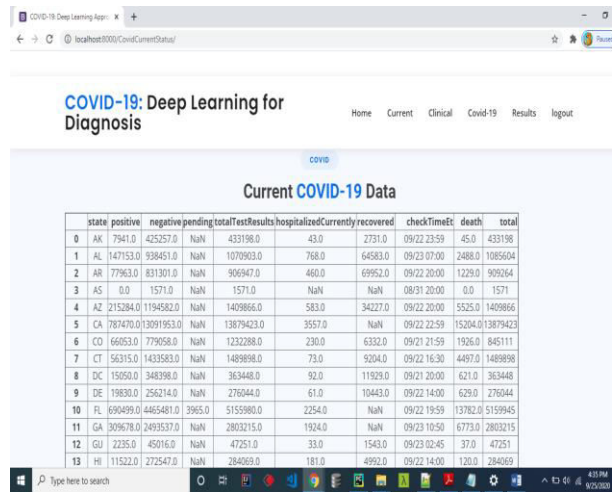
COVID-19: Deep Learning Appro ×  +

localhost:8000/CovidCurrentStatus/

COVID-19: Deep Learning for Diagnosis

Home  Current  Clinical  Covid-19  Results  logout

COVID

Current COVID-19 Data

| | state | positive | negative | pending | totalTestResults | hospitalizedCurrently | recovered | checkTimeEt | death | total |
|---|---|---|---|---|---|---|---|---|---|---|
| 0 | AK | 7941.0 | 425257.0 | NaN | 433198.0 | 43.0 | 2731.0 | 09/22 23:59 | 45.0 | 433198 |
| 1 | AL | 147153.0 | 938451.0 | NaN | 1070903.0 | 768.0 | 64583.0 | 09/23 07:00 | 2488.0 | 1085604 |
| 2 | AR | 77963.0 | 831301.0 | NaN | 906947.0 | 460.0 | 69952.0 | 09/22 20:00 | 1229.0 | 909264 |
| 3 | AS | 0.0 | 1571.0 | NaN | 1571.0 | NaN | NaN | 08/31 20:00 | 0.0 | 1571 |
| 4 | AZ | 215284.0 | 1194582.0 | NaN | 1409866.0 | 583.0 | 34227.0 | 09/22 20:00 | 5525.0 | 1409866 |
| 5 | CA | 787470.0 | 13091953.0 | NaN | 13879423.0 | 3557.0 | NaN | 09/22 22:59 | 15204.0 | 13879423 |
| 6 | CO | 66053.0 | 779058.0 | NaN | 1232288.0 | 230.0 | 6332.0 | 09/22 21:59 | 1926.0 | 845111 |
| 7 | CT | 56315.0 | 1433583.0 | NaN | 1489898.0 | 73.0 | 9204.0 | 09/22 16:30 | 4497.0 | 1489898 |
| 8 | DC | 15050.0 | 348398.0 | NaN | 363448.0 | 92.0 | 11929.0 | 09/21 20:00 | 621.0 | 363448 |
| 9 | DE | 19830.0 | 256214.0 | NaN | 276044.0 | 61.0 | 10443.0 | 09/22 14:00 | 629.0 | 276044 |
| 10 | FL | 690499.0 | 4465481.0 | 3965.0 | 5155980.0 | 2254.0 | NaN | 09/22 19:59 | 13782.0 | 5159945 |
| 11 | GA | 309678.0 | 2493537.0 | NaN | 2803215.0 | 1924.0 | NaN | 09/23 10:50 | 6773.0 | 2803215 |
| 12 | GU | 2235.0 | 45016.0 | NaN | 47251.0 | 33.0 | 1543.0 | 09/23 02:45 | 37.0 | 47251 |
| 13 | HI | 11522.0 | 272547.0 | NaN | 284069.0 | 181.0 | 4992.0 | 09/22 14:00 | 120.0 | 284069 |

Type here to search

4:35 PM
9/25/2020